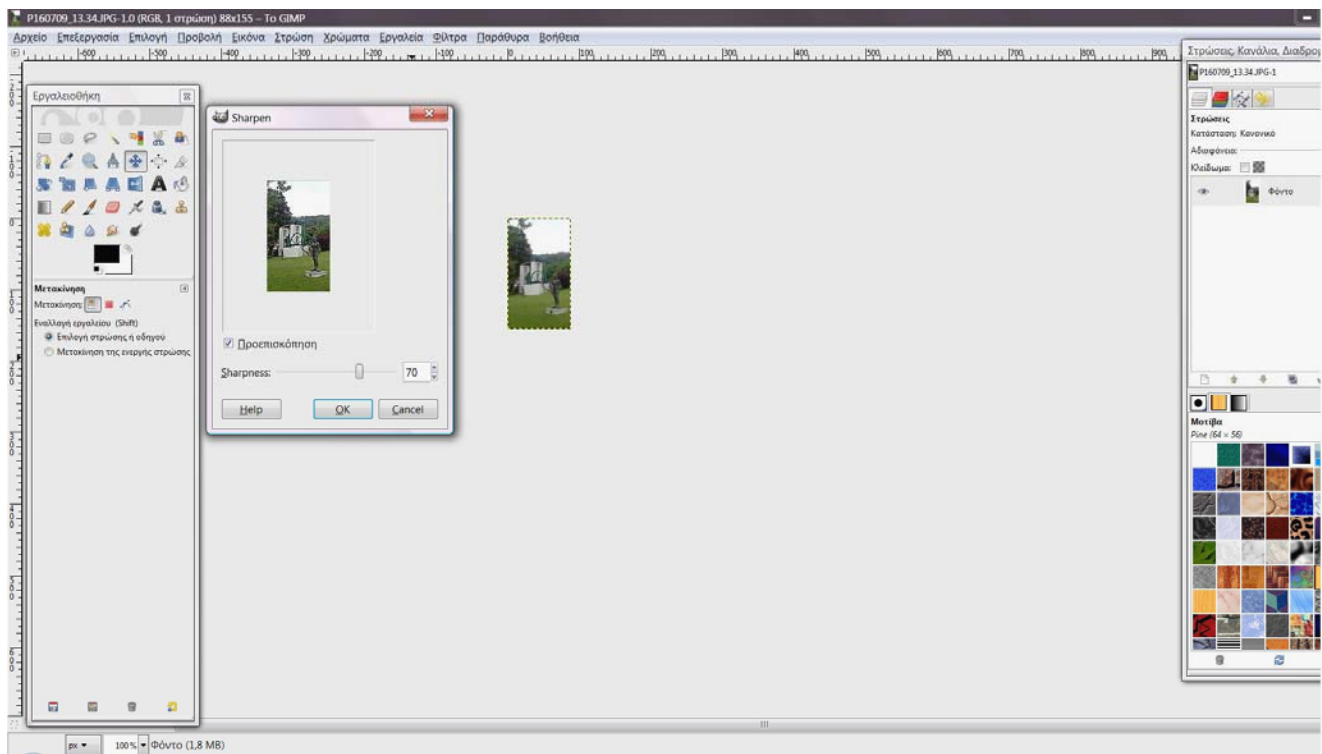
P160709_13.34.JPG-1.0 (RGB, 1 στρώση) 88x155 – Το GIMP

Αρχείο Επεξεργασία Επιλογή Προβολή Εικόνα Στρώση Χρώματα Εργαλεία Φίλτρα Παράθυρα Βοήθεια

-600 -500 -400 -300 -200 -100 0 100 200 300 400 500 600 700 800 900

Εργαλειοθήκη

Μετακίνηση
Μετακίνηση:
Εναλλαγή εργαλείου (Shift)
Επιλογή στρώσης ή οδηγού
Μετακίνηση της ενεργής στρώσης

Sharpen

Προεπισκόπηση
Sharpness: 70
Help OK Cancel

Στρώσεις, Κανάλια, Διαδρομ
P160709_13.34.JPG-1
Στρώσεις
Κατάσταση: Κανονικό
Αδιαφάνεια:
Κλείδωμα:
Φόντο

Μοτίβα
Pine (64 × 56)

px 100% Φόντο (1,8 MB)